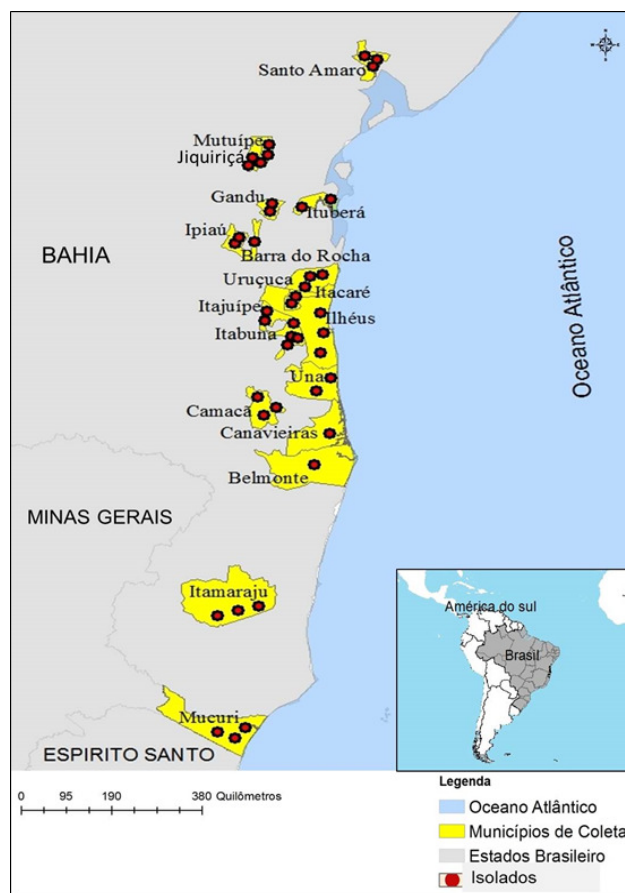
Santo Amaro
Mutuípe
Jiquiriçá
Gandu
Ituberá
BAHIA
Ipiaú
Barra do Rocha
Uruçuca
Itacaré
Itajuípe
Ilhéus
Itabuna
Una
Camacã
Canavieiras
Belmonte
Oceano Atlântico
MINAS GERAIS
Itamaraju
América do sul
Brasil
Mucuri
ESPIRITO SANTO
0 95 190 380 Quilômetros
Legenda
Oceano Atlântico
Municípios de Coleta
Estados Brasileiro
Isolados